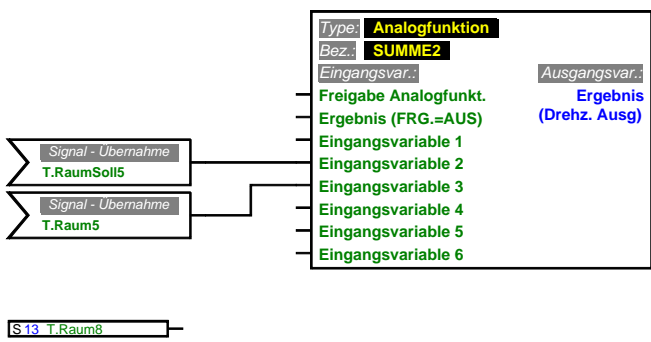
Type: Analogfunktion
Bez.: SUMME2
Eingangsvar.:
Ausgangsvar.:
Freigabe Analogfunkt.
Ergebnis (FRG.=AUS)
Eingangsvariable 1
Eingangsvariable 2
Eingangsvariable 3
Eingangsvariable 4
Eingangsvariable 5
Eingangsvariable 6
Ergebnis (Drehz. Ausg)

Signal - Übernahme
T.RaumSoll5

Signal - Übernahme
T.Raum5

S 13 T.Raum8